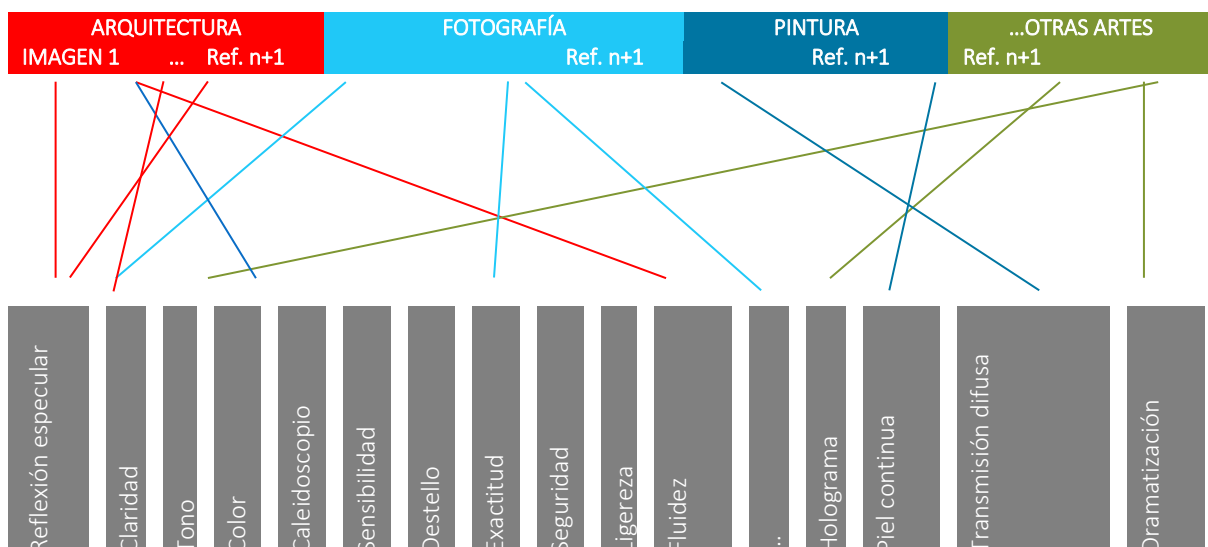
ARQUITECTURA
IMAGEN 1 ... Ref. n+1

FOTOGRAFÍA
Ref. n+1

PINTURA
Ref. n+1

...OTRAS ARTES
Ref. n+1

Reflexión especular
Claridad
Tono
Color
Caleidoscopio
Sensibilidad
Destello
Exactitud
Seguridad
Ligereza
Fluidez
...
Holograma
Piel continua
Transmisión difusa
Dramatización